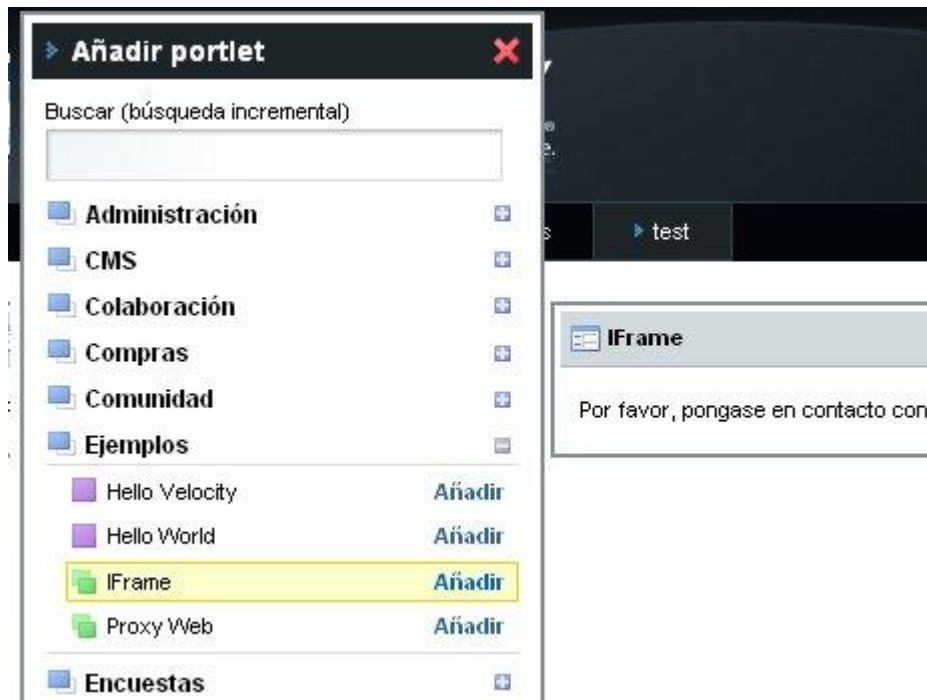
Añadir portlet

Buscar (búsqueda incremental)

Administración
CMS
Colaboración
Compras
Comunidad
Ejemplos
Hello Velocity Añadir
Hello World Añadir
IFrame Añadir
Proxy Web Añadir
Encuestas

test

IFrame

Por favor, pongase en contacto con